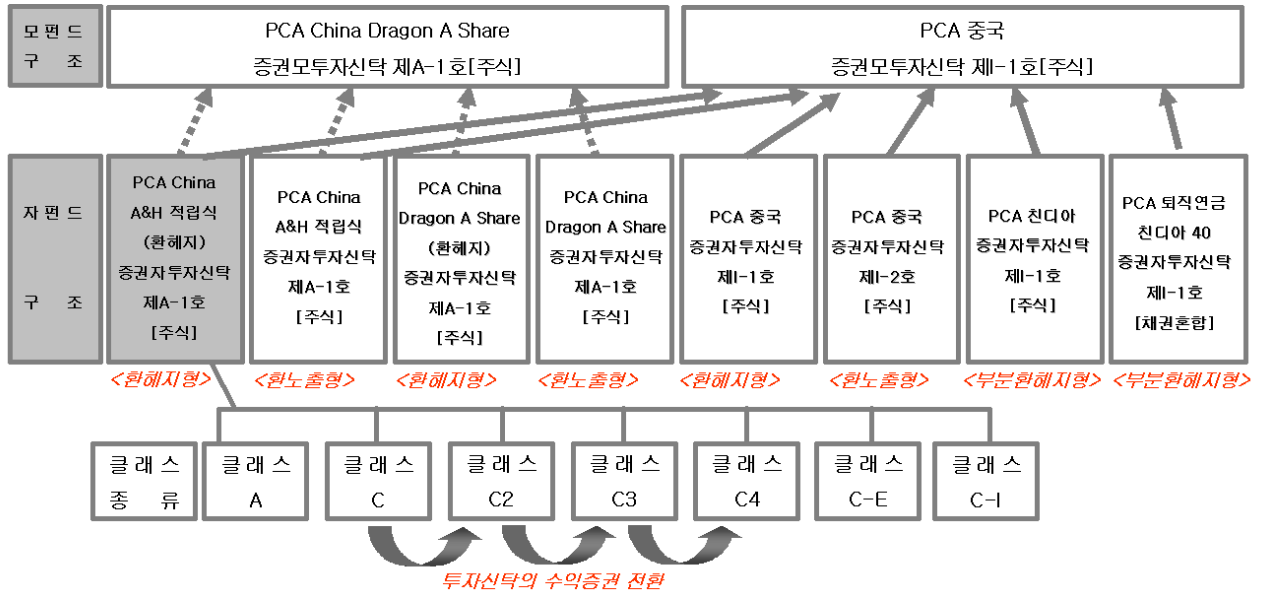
모펀드 구조

PCA China Dragon A Share 증권모투자신탁 제A-1호[주식]

PCA 중국 증권모투자신탁 제I-1호[주식]

자펀드 구조

PCA China A&H 적립식 (환헤지) 증권자투자신탁 제A-1호 [주식]
<환헤지형>

PCA China A&H 적립식 증권자투자신탁 제A-1호 [주식]
<환노출형>

PCA China Dragon A Share (환헤지) 증권자투자신탁 제A-1호 [주식]
<환헤지형>

PCA China Dragon A Share 증권자투자신탁 제A-1호 [주식]
<환노출형>

PCA 중국 증권자투자신탁 제I-1호 [주식]
<환헤지형>

PCA 중국 증권자투자신탁 제I-2호 [주식]
<환노출형>

PCA 친디아 증권자투자신탁 제I-1호 [주식]
<부분환헤지형>

PCA 퇴직연금 친디아 40 증권자투자신탁 제I-1호 [채권혼합]
<부분환헤지형>

| 클래스 종류 | 클래스 A | 클래스 C | 클래스 C2 | 클래스 C3 | 클래스 C4 | 클래스 C-E | 클래스 C-I |
|---|---|---|---|---|---|---|---|

투자신탁의 수익증권 전환